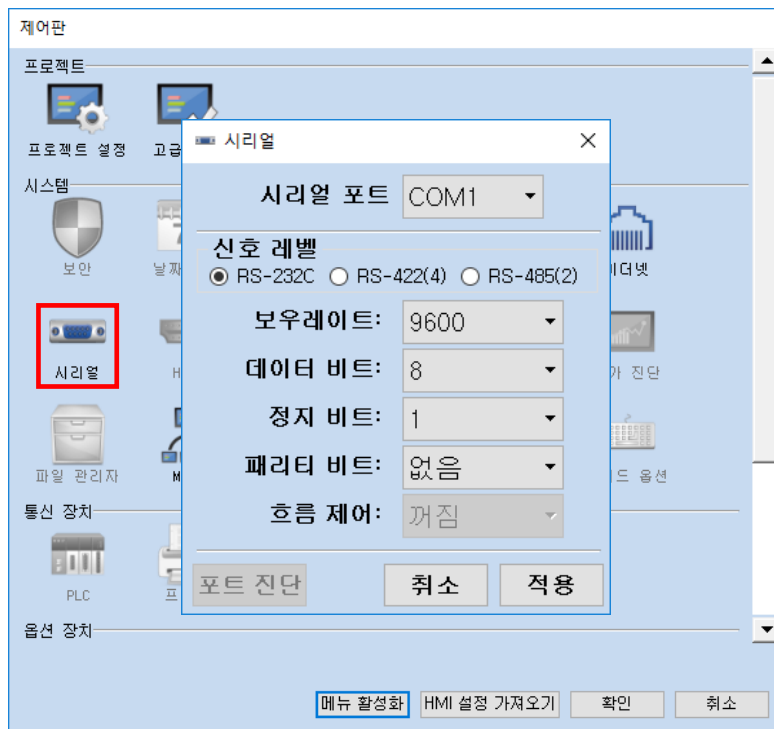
제어판

프로젝트

프로젝트 설정

고급

시스템

보안

날짜

이더넷

시리얼

H

가 진단

파일 관리자

M

드 옵션

통신 장치

PLC

프

옵션 장치

시리얼

시리얼 포트 COM1

신호 레벨

RS-232C RS-422(4) RS-485(2)

보우레이트: 9600

데이터 비트: 8

정지 비트: 1

패리티 비트: 없음

흐름 제어: 꺼짐

포트 진단

취소

적용

메뉴 활성화

HMI 설정 가져오기

확인

취소